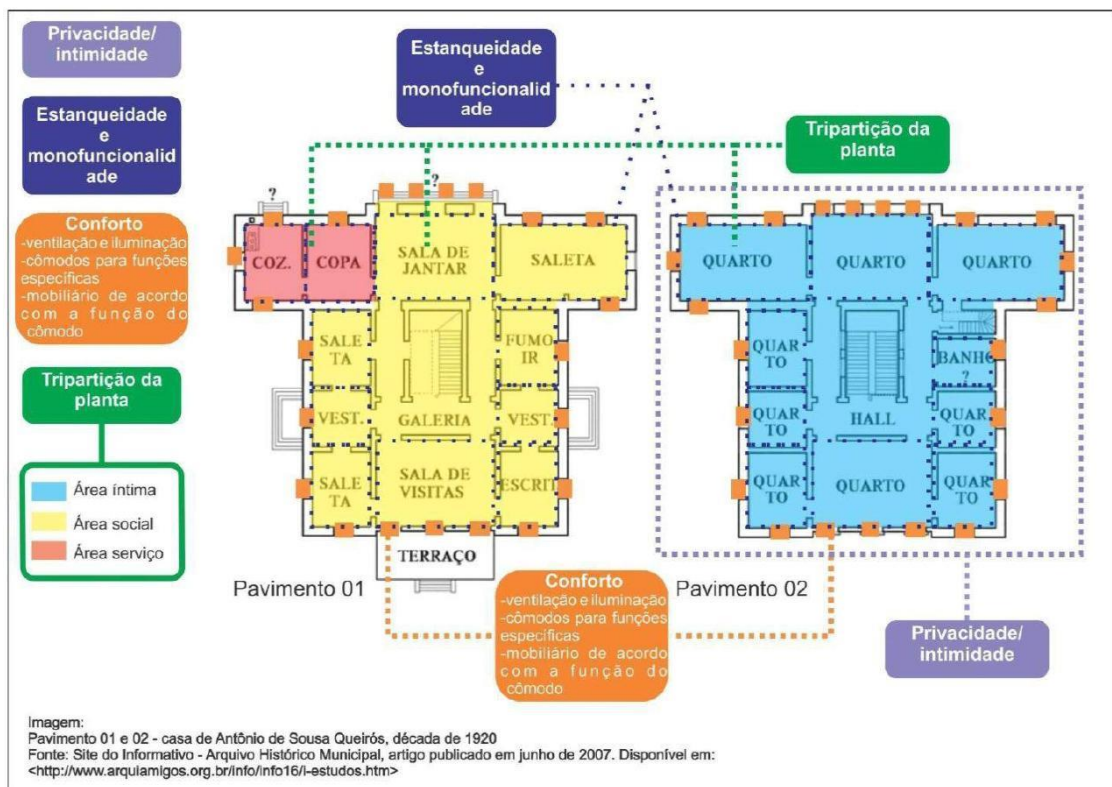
Privacidade/
intimidade

Estanqueidade
e
monofuncionalid
ade

Conforto
-ventilação e iluminação
-cômodos para funções específicas
-mobiliário de acordo com a função do cômodo

Tripartição da planta

Área íntima
Área social
Área serviço

Estanqueidade
e
monofuncionalid
ade

Tripartição da planta

?
?

COZ.
COPA
SALA DE JANTAR
SALETA
SALE TA
FUMO IR
VEST.
GALERIA
VEST.
SALE TA
SALA DE VISITAS
ESCRIT
TERRAÇO

QUARTO
QUARTO
QUARTO
QUAR TO
BANHO ?
QUAR TO
HALL
QUAR TO
QUAR TO
QUARTO
QUAR TO

Pavimento 01

Conforto
-ventilação e iluminação
-cômodos para funções específicas
-mobiliário de acordo com a função do cômodo

Pavimento 02

Privacidade/
intimidade

Imagem:
Pavimento 01 e 02 - casa de Antônio de Sousa Queirós, década de 1920
Fonte: Site do Informativo - Arquivo Histórico Municipal, artigo publicado em junho de 2007. Disponível em:
<http://www.arquiamigos.org.br/info/info16/i-estudos.htm>